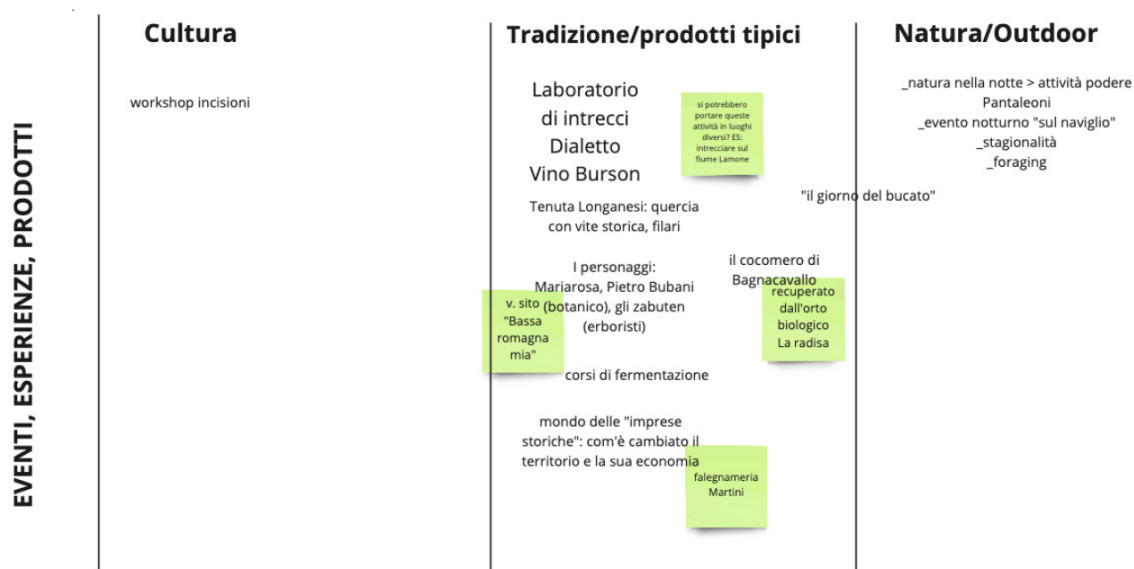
EVENTI, ESPERIENZE, PRODOTTI

Cultura

workshop incisioni

Tradizione/prodotti tipici

Laboratorio di intrecci
Dialetto
Vino Burson

si potrebbero portare queste attività in luoghi diversi? ES: intrecciare sul fiume Lamone

Tenuta Longanesi: quercia con vite storica, filari

I personaggi: Mariarosa, Pietro Bubani (botanico), gli zabuten (erboristi)

v. sito "Bassa romagna mia"

il cocomero di Bagnacavallo

recuperato dall'orto biologico La radisa

corsi di fermentazione

mondo delle "imprese storiche": com'è cambiato il territorio e la sua economia

falegnameria Martini

"il giorno del bucato"

Natura/Outdoor

_natura nella notte > attività podere Pantaleoni
_evento notturno "sul naviglio"
_stagionalità
_foraging